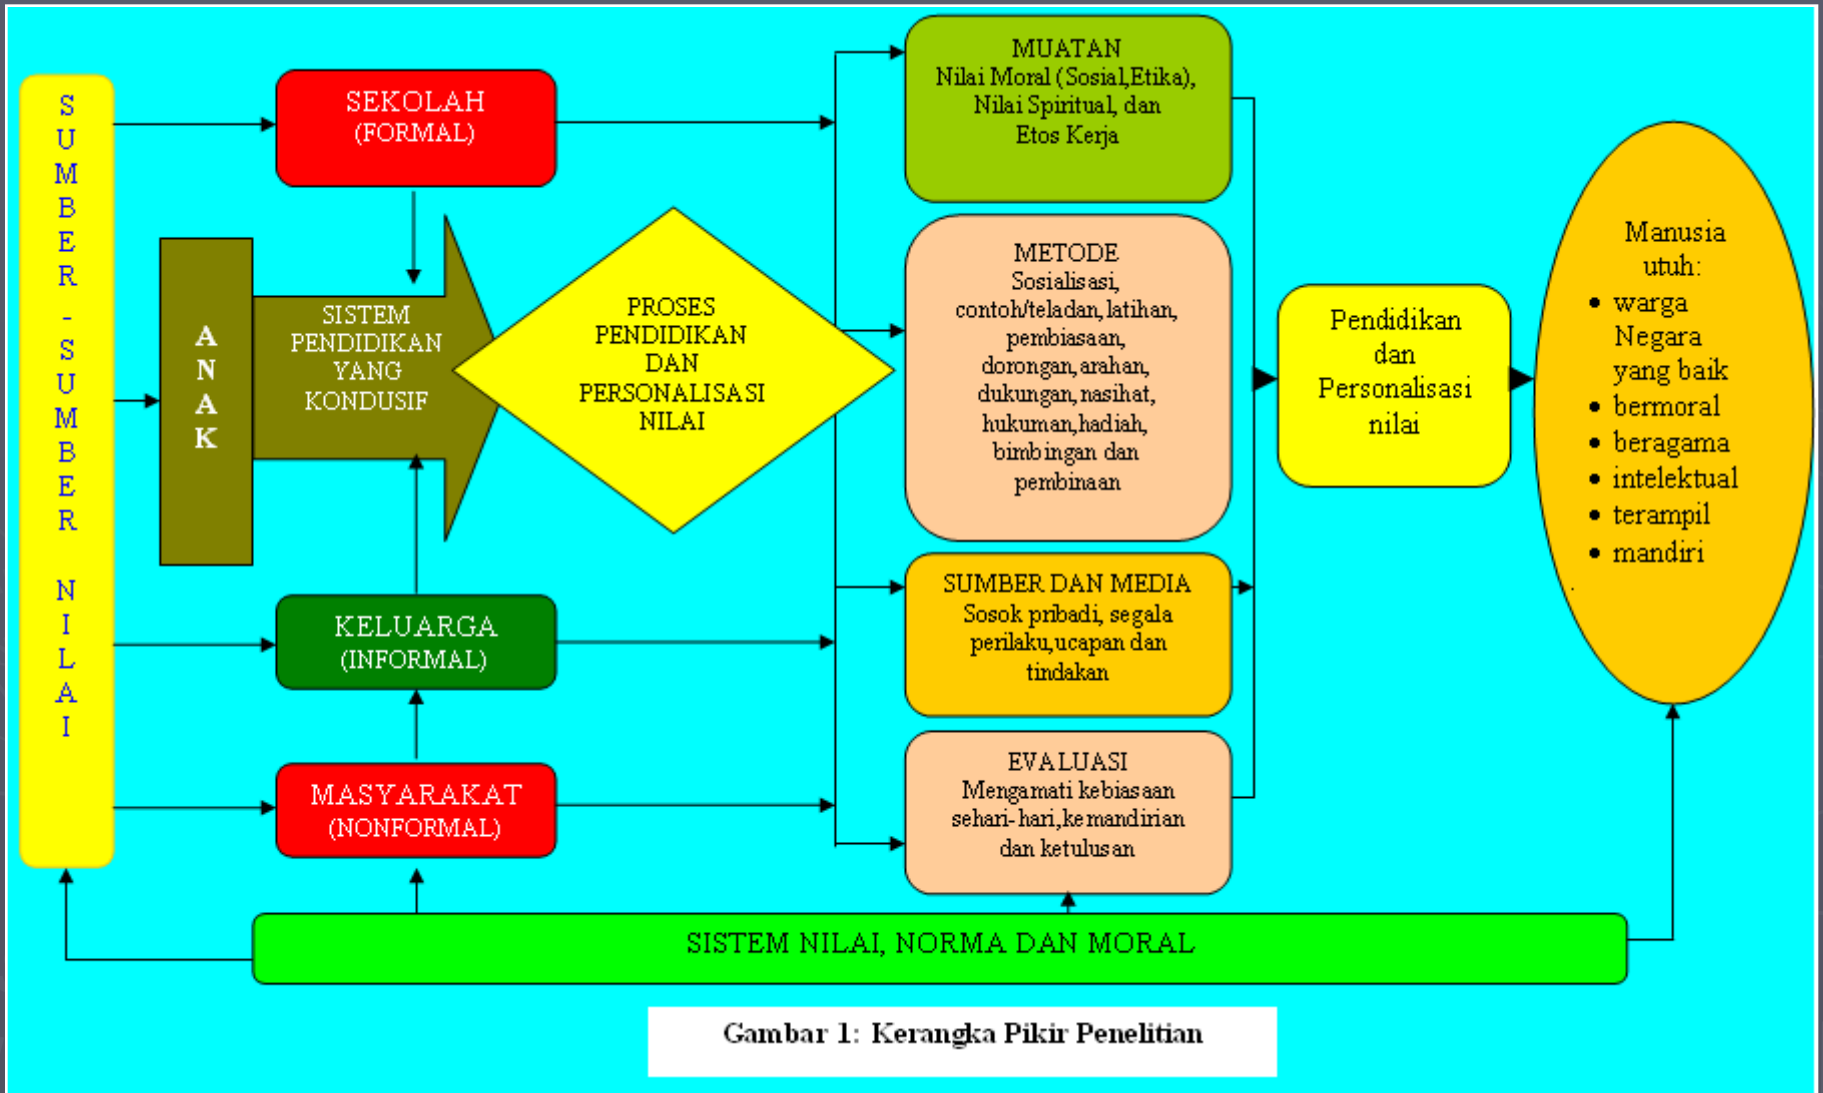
SUMBER - SUMBER NILAI

SEKOLAH
(FORMAL)

ANAK

SISTEM PENDIDIKAN YANG KONDUSIF

PROSES PENDIDIKAN DAN PERSONALISASI NILAI

KELUARGA
(INFORMAL)

MASYARAKAT
(NONFORMAL)

MUATAN
Nilai Moral (Sosial,Etika), Nilai Spiritual, dan Etos Kerja

METODE
Sosialisasi, contoh/teladan, latihan, pembiasaan, dorongan, arahan, dukungan, nasihat, hukuman, hadiah, bimbingan dan pembinaan

SUMBER DAN MEDIA
Sosok pribadi, segala perilaku, ucapan dan tindakan

EVALUASI
Mengamati kebiasaan sehari-hari, kemandirian dan ketulusan

Pendidikan dan Personalisasi nilai

Manusia utuh:
• warga Negara yang baik
• bermoral
• beragama
• intelektual
• terampil
• mandiri

SISTEM NILAI, NORMA DAN MORAL

Gambar 1: Kerangka Pikir Penelitian